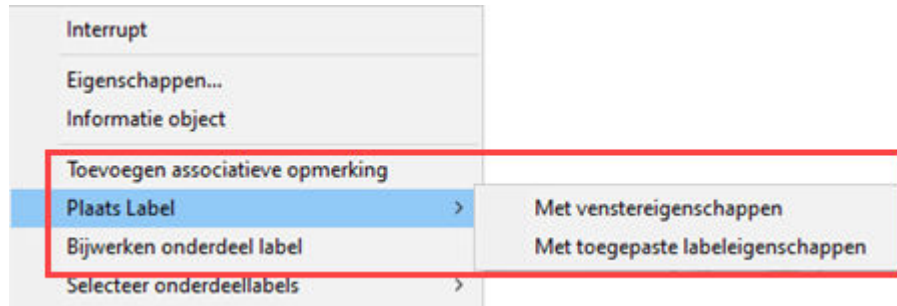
Interrupt

Eigenschappen...
Informatie object

Toevoegen associatieve opmerking
Plaats Label >
Bijwerken onderdeel label
Selecteer onderdeellabels >

Met venstereigenschappen
Met toegepaste labeleigenschappen